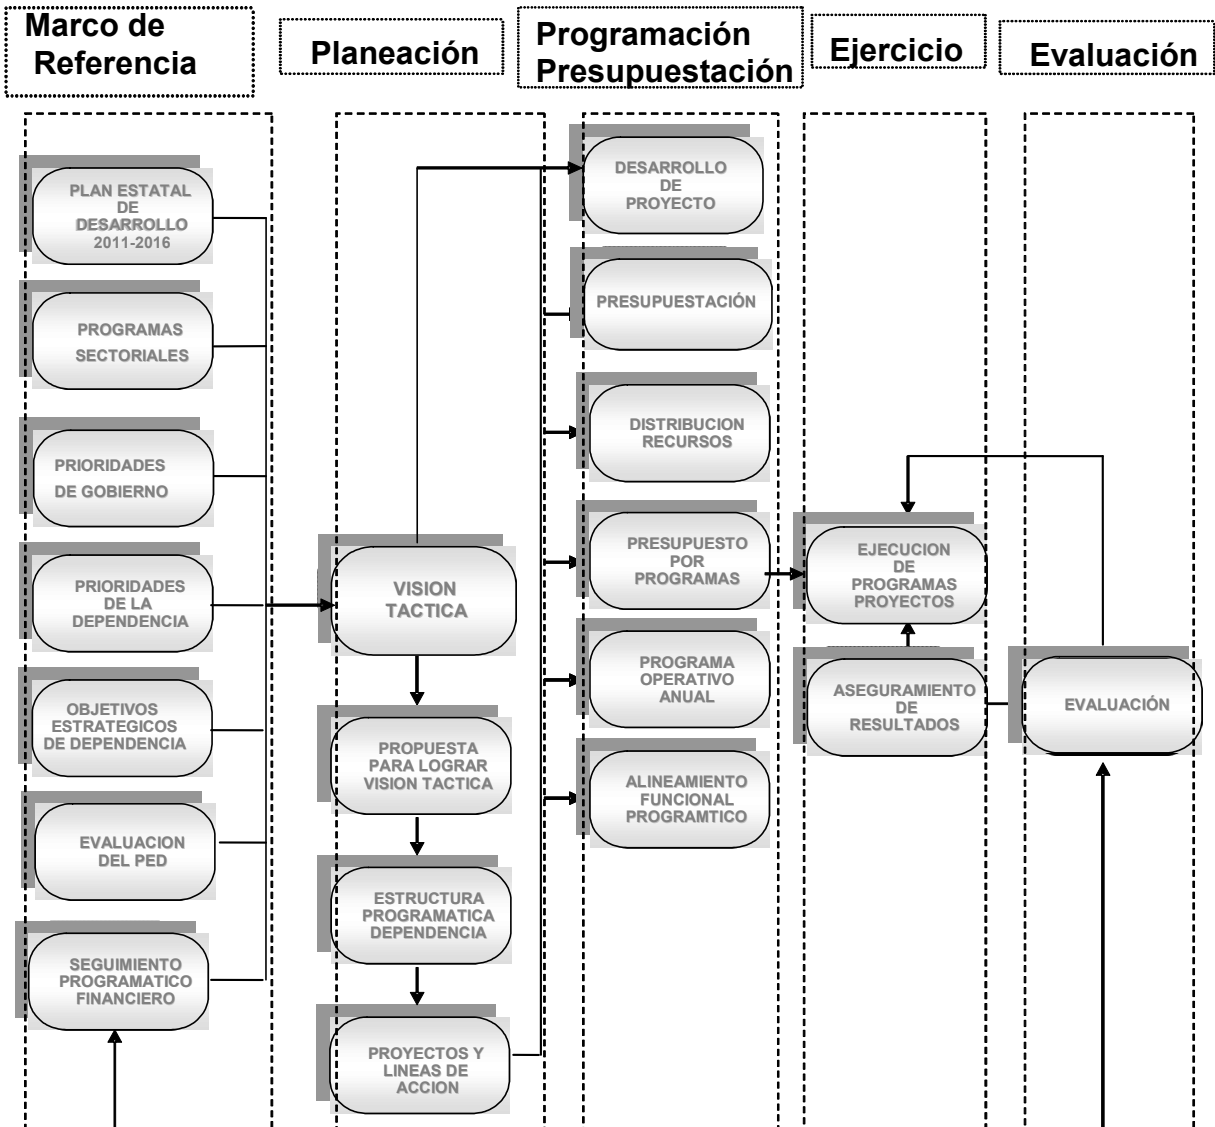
Marco de Referencia

Planeación

Programación Presupuestación

Ejercicio

Evaluación

PLAN ESTATAL DE DESARROLLO 2011-2016

PROGRAMAS SECTORIALES

PRIORIDADES DE GOBIERNO

PRIORIDADES DE LA DEPENDENCIA

OBJETIVOS ESTRATEGICOS DE DEPENDENCIA

EVALUACION DEL PED

SEGUIMIENTO PROGRAMATICO FINANCIERO

VISION TACTICA

PROPUESTA PARA LOGRAR VISION TACTICA

ESTRUCTURA PROGRAMATICA DEPENDENCIA

PROYECTOS Y LINEAS DE ACCION

DESARROLLO DE PROYECTO

PRESUPUESTACIÓN

DISTRIBUCION RECURSOS

PRESUPUESTO POR PROGRAMAS

PROGRAMA OPERATIVO ANUAL

ALINEAMIENTO FUNCIONAL PROGRAMTICO

EJECUCION DE PROGRAMAS PROYECTOS

ASEGURAMIENTO DE RESULTADOS

EVALUACIÓN